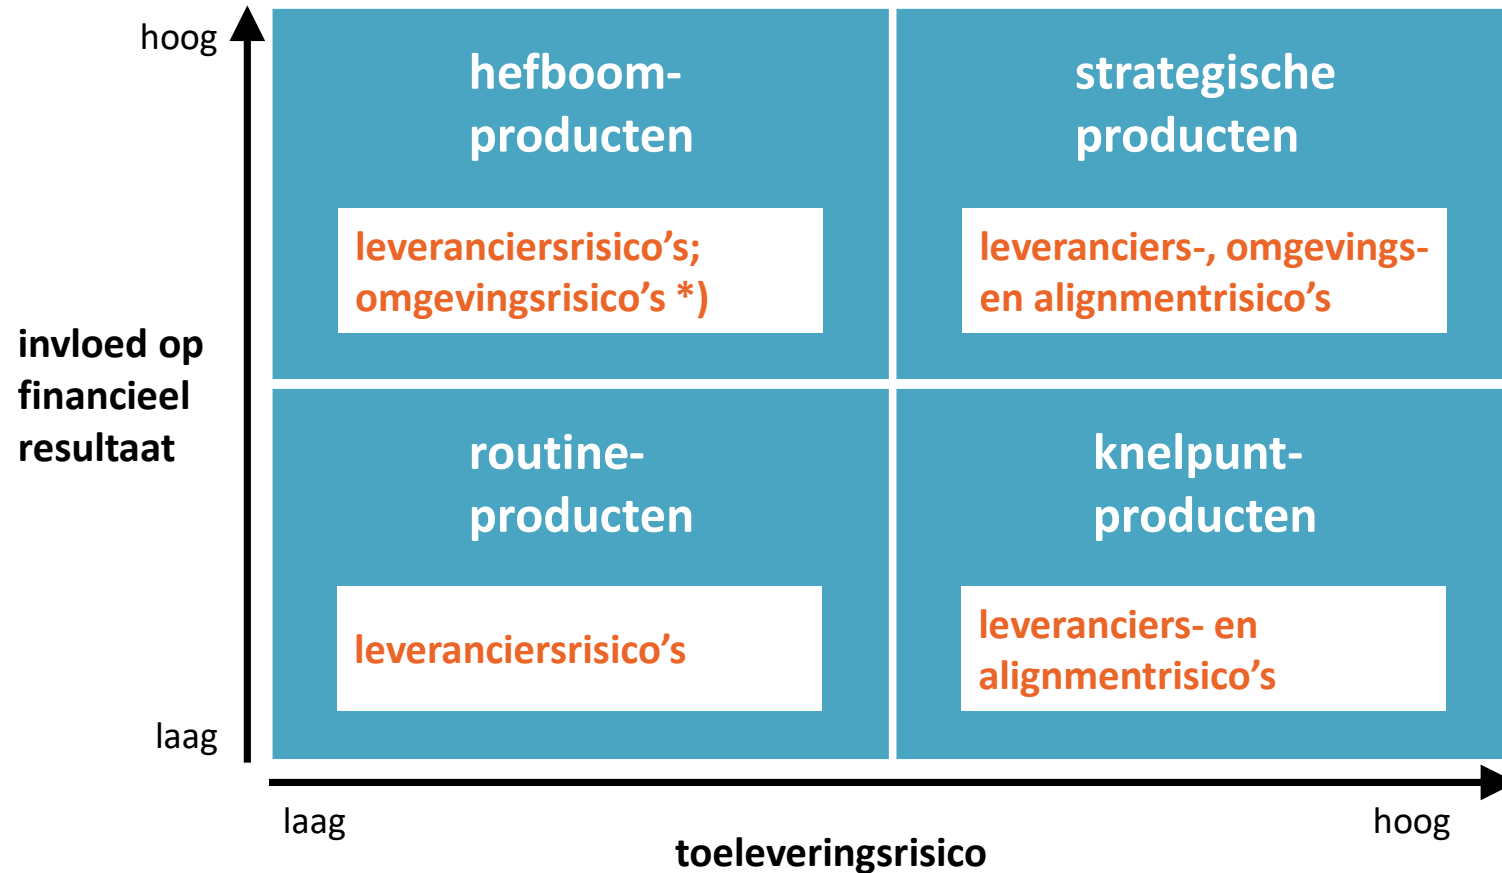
hoog

invloed op financieel resultaat

laag

hefboomproducten

leveranciersrisico’s; omgevingsrisico’s *)

strategische producten

leveranciers-, omgevings- en alignmentrisico’s

routineproducten

leveranciersrisico’s

knelpuntproducten

leveranciers- en alignmentrisico’s

laag

hoog

toeleveringsrisico